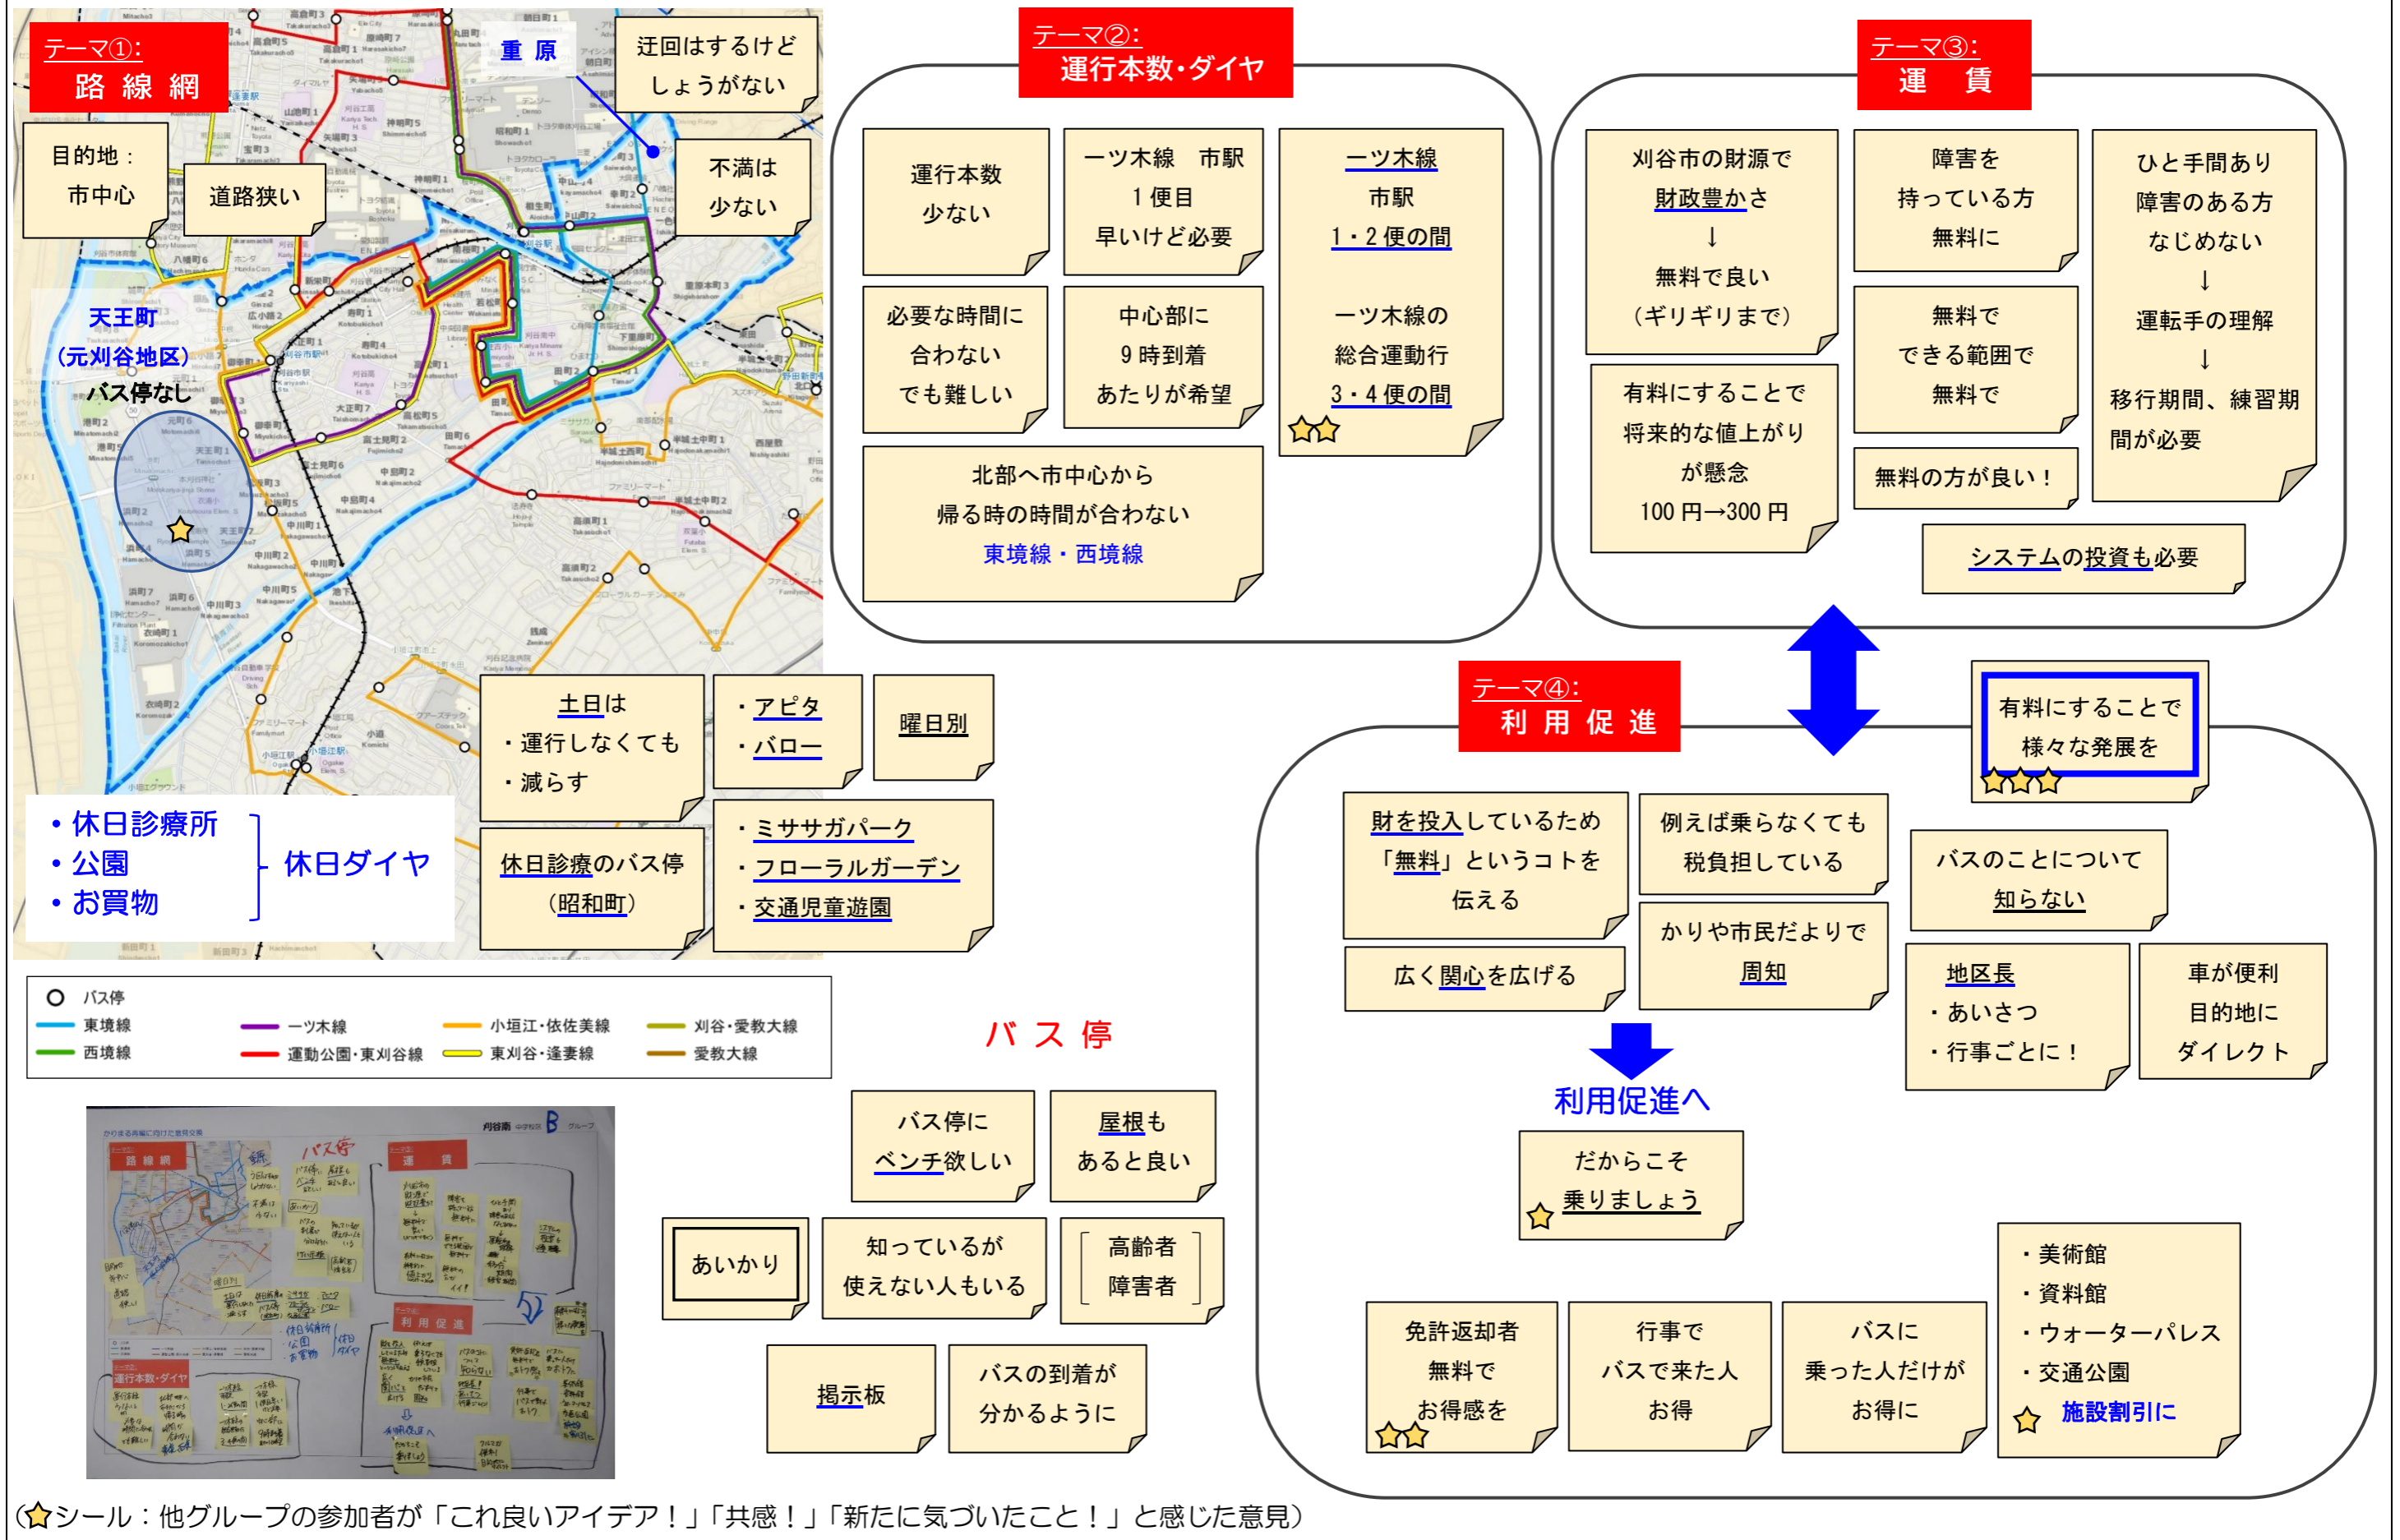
テーマ①:
路 線 網

目的地：
市中心

道路狭い

重 原

迂回はするけど
しょうがない

不満は
少ない

天王町
（元刈谷地区）
バス停なし

・休日診療所
・公園
・お買物

休日ダイヤ

土日は
・運行しなくても
・減らす

・アピタ
・バロー

曜日別

休日診療のバス停
（昭和町）

・ミササガパーク
・フローラルガーデン
・交通児童遊園

| | | | |
|---|---|---|---|
| バス停 | | | |
| 東境線 | 一ツ木線 | 小垣江・依佐美線 | 刈谷・逢妻線 |
| 西境線 | 運動公園・東刈谷線 | 東刈谷・逢妻線 | 愛教大線 |

テーマ②:
運行本数・ダイヤ

運行本数
少ない

一ツ木線 市駅
１便目
早いけど必要

一ツ木線
市駅
１・２便の間

一ツ木線の
総合運動行
３・４便の間

必要な時間に
合わない
でも難しい

中心部に
９時到着
あたりが希望

北部へ市中心から
帰る時の時間が合わない
東境線・西境線

テーマ③:
運 賃

刈谷市の財源で
財政豊かさ
↓
無料で良い
（ギリギリまで）

有料にすることで
将来的な値上がり
が懸念
100 円→300 円

障害を
持っている方
無料に

無料で
できる範囲で
無料で

無料の方が良い！

ひと手間あり
障害のある方
なじめない
↓
運転手の理解
↓
移行期間、練習期間が必要

システムの投資も必要

テーマ④:
利 用 促 進

有料にすることで
様々な発展を

財を投入しているため
「無料」というコトを
伝える

例えば乗らなくても
税負担している

広く関心を広げる

かりや市民だよりで
周知

バスのことについて
知らない

地区長
・あいさつ
・行事ごとに！

車が便利
目的地に
ダイレクト

利用促進へ

だからこそ
乗りましょう

免許返却者
無料で
お得感を

行事で
バスで来た人
お得

バスに
乗った人だけが
お得に

・美術館
・資料館
・ウォーターパレス
・交通公園
施設割引に

バ ス 停

バス停に
ベンチ欲しい

屋根も
あると良い

あいかり

知っているが
使えない人もいる

高齢者
障害者

掲示板

バスの到着が
分かるように

（☆シール：他グループの参加者が「これ良いアイデア！」「共感！」「新たに気づいたこと！」と感じた意見）